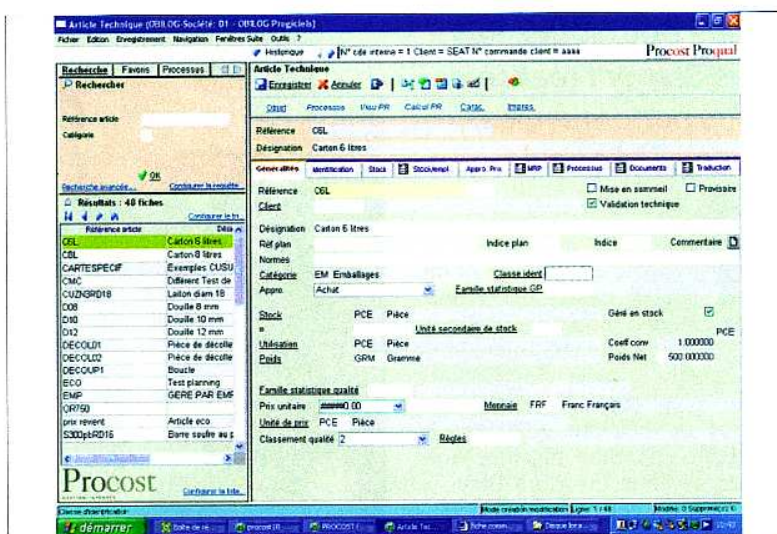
Article Technique (OBILOG Société: 01 - OBILOG Progiciels)

Fichier Edition Enregistrement Navigation Fenêtres Suite Outils ?

Historique N° cde interne = 1 Client = SEAT N° commande client = aaaa

Procost Proqual

Recherche | Favoris | Processus

Rechercher

Référence article

Catégorie

OK

Recherche avancée... Configurer la requête...

Résultats : 40 fiches

Configurer la lis...

| Référence article | Désignation |
|---|---|
| C6L | Carton 6 litres |
| C8L | Carton 8 litres |
| CARTESPECIF | Exemples CUSU |
| CMC | Different Test de |
| CUZN3RD18 | Laiton diam 18 |
| D08 | Douille 8 mm |
| D10 | Douille 10 mm |
| D12 | Douille 12 mm |
| DECOL01 | Pièce de décolle |
| DECOL02 | Pièce de décolle |
| DECOUP1 | Boucle |
| ECO | Test planning |
| EMP | GERE PAR EMF |
| OR750 | |
| prix revient | Article eco |
| S300pbRD16 | Barre soufre au p |

Procost

Configurer la liste...

Article Technique

Enregistrer Annuler

Détail Processus Visu PR Calcul PR Carac. Impres.

Référence C6L

Désignation Carton 6 litres

Généralités | Identification | Stock | Stock/empl. | Appro Prix | MRP | Processus | Documents | Traduction

Référence C6L

Client

Mise en sommeil

Provisoire

Validation technique

Désignation Carton 6 litres

Réf plan

Indice plan

Indice

Commentaire

Normes

Catégorie EM Emballages

Classe ident

Appro Achat

Famille statistique GP

Stock PCE Pièce

Géré en stock

Unité secondaire de stock

PCE

Utilisation PCE Pièce

Coeff conv 1.000000

Poids GRM Gramme

Poids Net 500.000000

Famille statistique qualité

Prix unitaire 0.00

Monnaie FRF Franc Français

Unité de prix PCE Pièce

Classement qualité 2

Règles

Classe d'identification

Mode création/modification Ligne 1 / 40

Modifié: 0 Supprimé(s): 0

démarrer

Boîte de ré...

procost (R...

PROCOST I...

Article Tec...

fiche comm...

Disque loca...